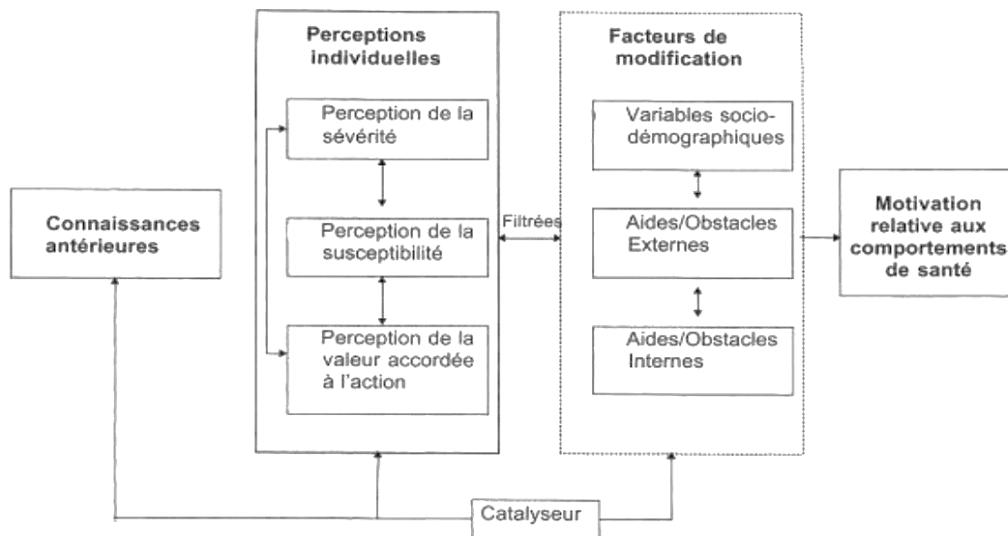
Connaissances antérieures

Perceptions individuelles

Perception de la sévérité

Perception de la susceptibilité

Perception de la valeur accordée à l'action

Filtrées

Facteurs de modification

Variables socio-démographiques

Aides/Obstacles Externes

Aides/Obstacles Internes

Motivation relative aux comportements de santé

Catalyseur